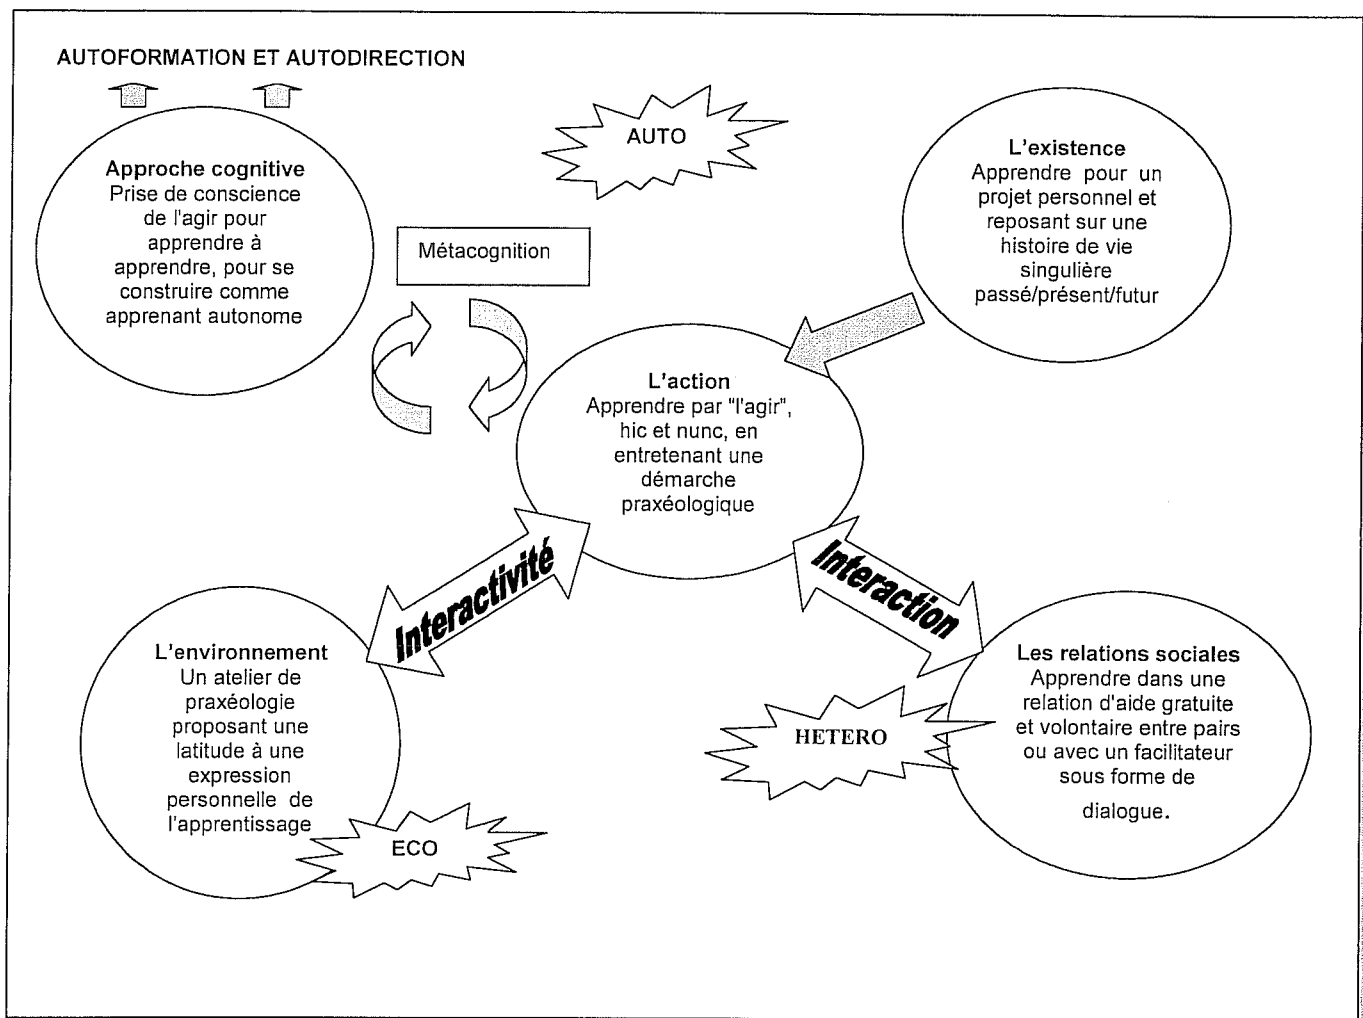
AUTOFORMATION ET AUTODIRECTION

AUTO

Approche cognitive
Prise de conscience de l'agir pour apprendre à apprendre, pour se construire comme apprenant autonome

Métacognition

L'existence
Apprendre pour un projet personnel et reposant sur une histoire de vie singulière passé/présent/futur

L'action
Apprendre par "l'agir", hic et nunc, en entretenant une démarche praxéologique

Interactivité

Interaction

L'environnement
Un atelier de praxéologie proposant une latitude à une expression personnelle de l'apprentissage

ECO

Les relations sociales
Apprendre dans une relation d'aide gratuite et volontaire entre pairs ou avec un facilitateur sous forme de dialogue.

HETERO